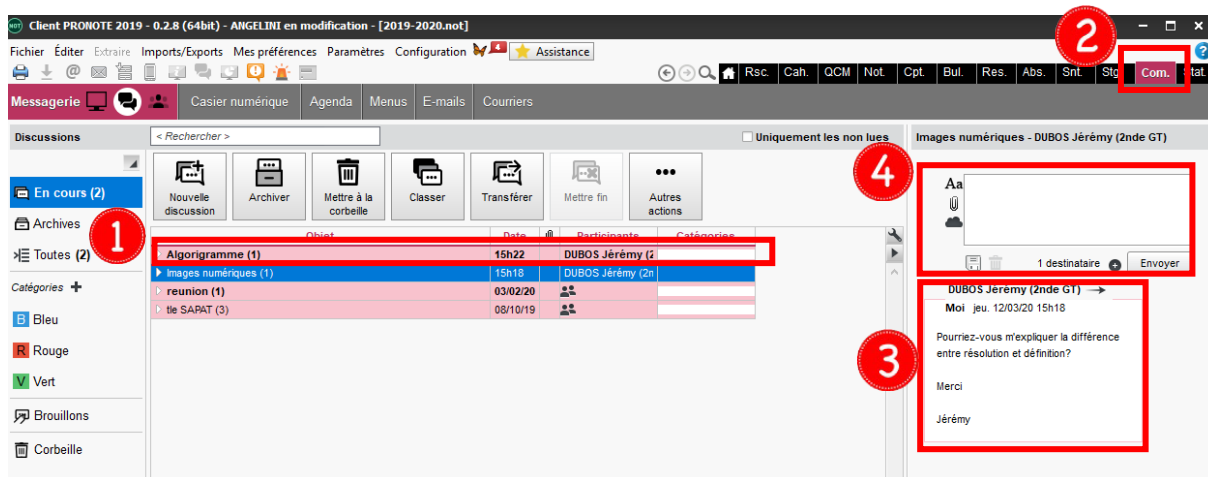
Client PRONOTE 2019 - 0.2.8 (64bit) - ANGELINI en modification - [2019-2020.not]

Fichier Éditer Extraire Imports/Exports Mes préférences Paramètres Configuration Assistance

Rsc. Cah. QCM Not. Cpt. Bul. Res. Abs. Snt. Stg Com. Stat.

2

Messagerie Casier numérique Agenda Menus E-mails Courriers

Discussions

< Rechercher >

Uniquement les non lues

Images numériques - DUBOS Jérémy (2nde GT)

En cours (2)

Archives

Toutes (2)

1

Catégories

Bleu

Rouge

Vert

Brouillons

Corbeille

Nouvelle discussion

Archiver

Mettre à la corbeille

Classer

Transférer

Mettre fin

Autres actions

| Objet | Date | | Participants | Catégories |
|---|---|---|---|---|
| Algorigramme (1) | 15h22 | | DUBOS Jérémy (2 | |
| Images numériques (1) | 15h18 | | DUBOS Jérémy (2n | |
| reunion (1) | 03/02/20 | | | |
| tle SAPAT (3) | 08/10/19 | | | |

4

Aa

1 destinataire

Envoyer

3

DUBOS Jérémy (2nde GT)

Moi jeu. 12/03/20 15h18

Pourriez-vous m'expliquer la différence entre résolution et définition?

Merci

Jérémy